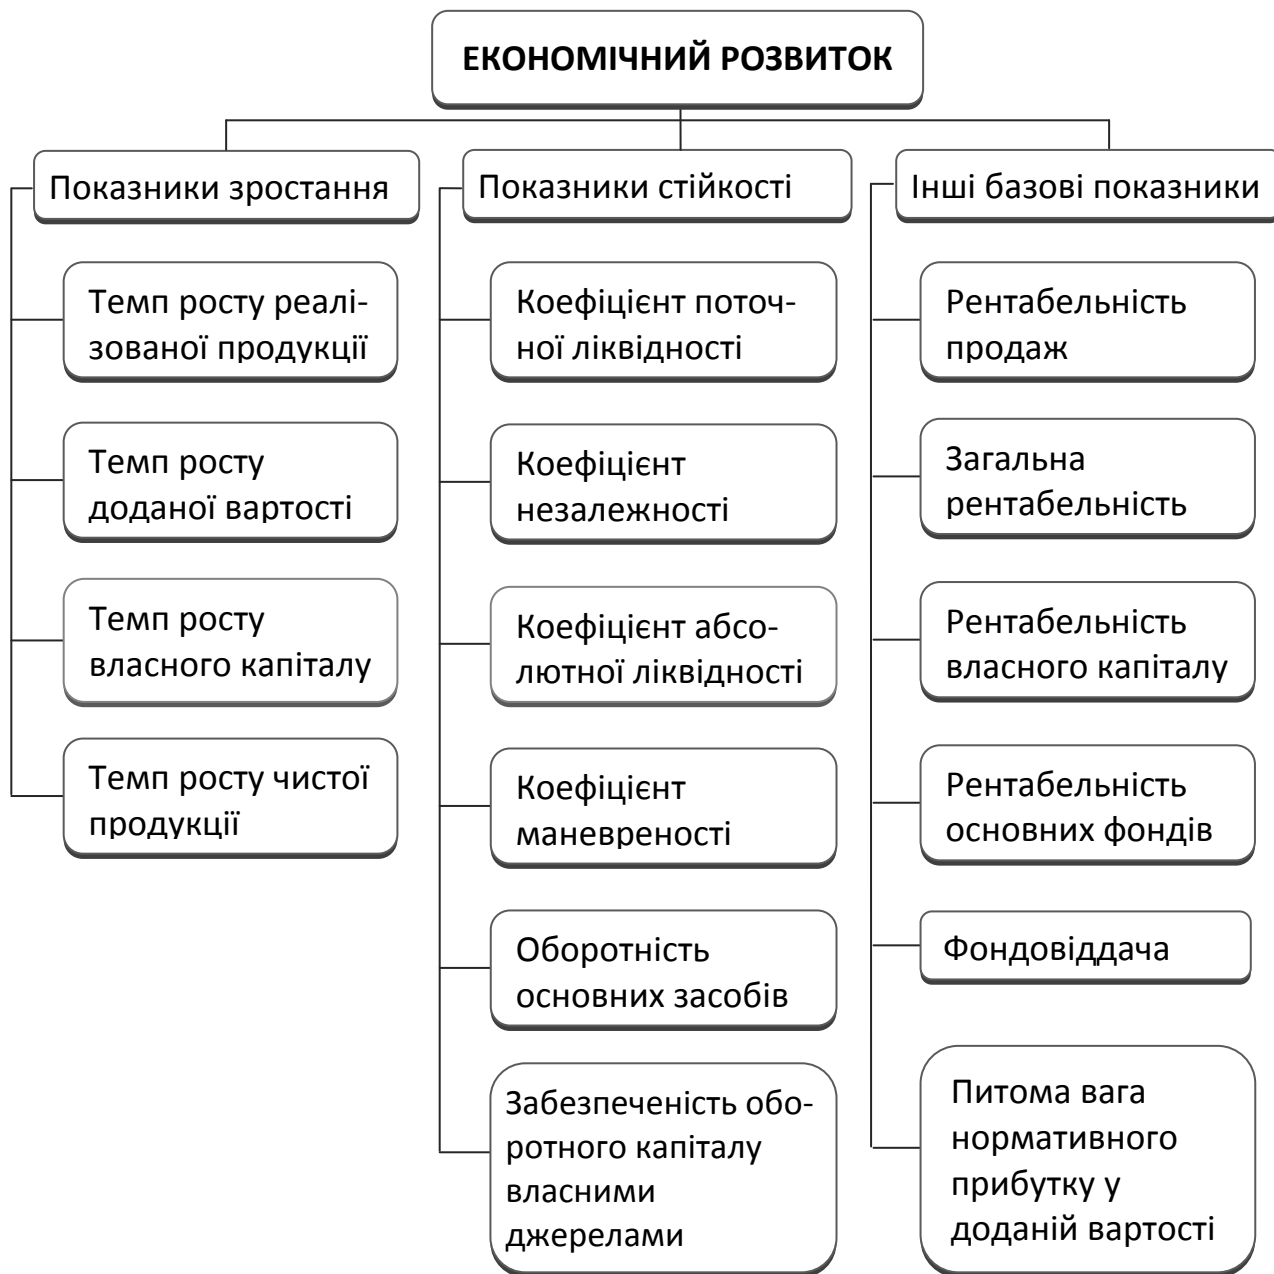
ЕКОНОМІЧНИЙ РОЗВИТОК

Показники зростання

Темп росту реалізованої продукції

Темп росту доданої вартості

Темп росту власного капіталу

Темп росту чистої продукції

Показники стійкості

Коефіцієнт поточної ліквідності

Коефіцієнт незалежності

Коефіцієнт абсолютної ліквідності

Коефіцієнт маневреності

Оборотність основних засобів

Забезпеченість оборотного капіталу власними джерелами

Інші базові показники

Рентабельність продаж

Загальна рентабельність

Рентабельність власного капіталу

Рентабельність основних фондів

Фондовіддача

Питома вага нормативного прибутку у доданій вартості